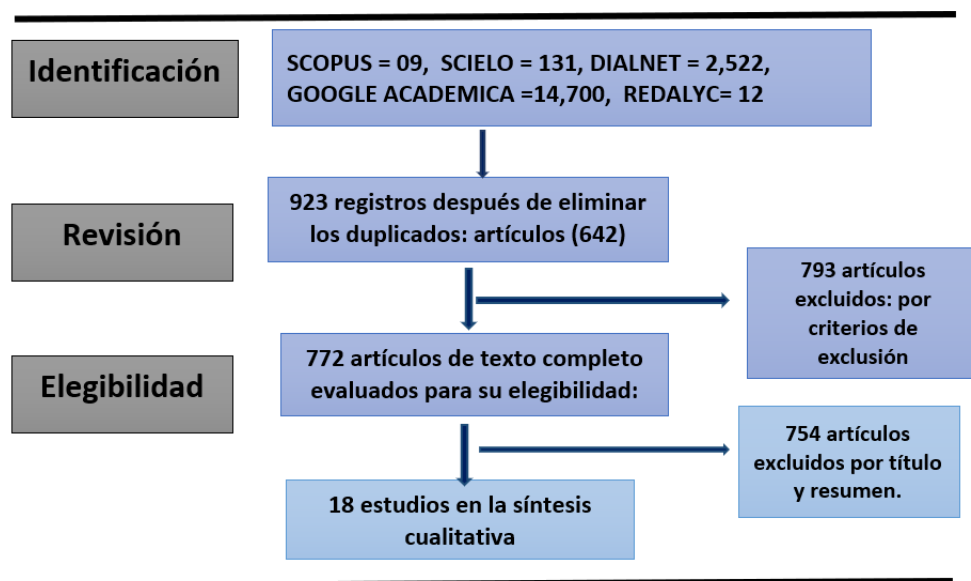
Identificación

SCOPUS = 09, SCIELO = 131, DIALNET = 2,522, GOOGLE ACADEMICA =14,700, REDALYC= 12

Revisión

923 registros después de eliminar los duplicados: artículos (642)

793 artículos excluidos: por criterios de exclusión

Elegibilidad

772 artículos de texto completo evaluados para su elegibilidad:

754 artículos excluidos por título y resumen.

18 estudios en la síntesis cualitativa